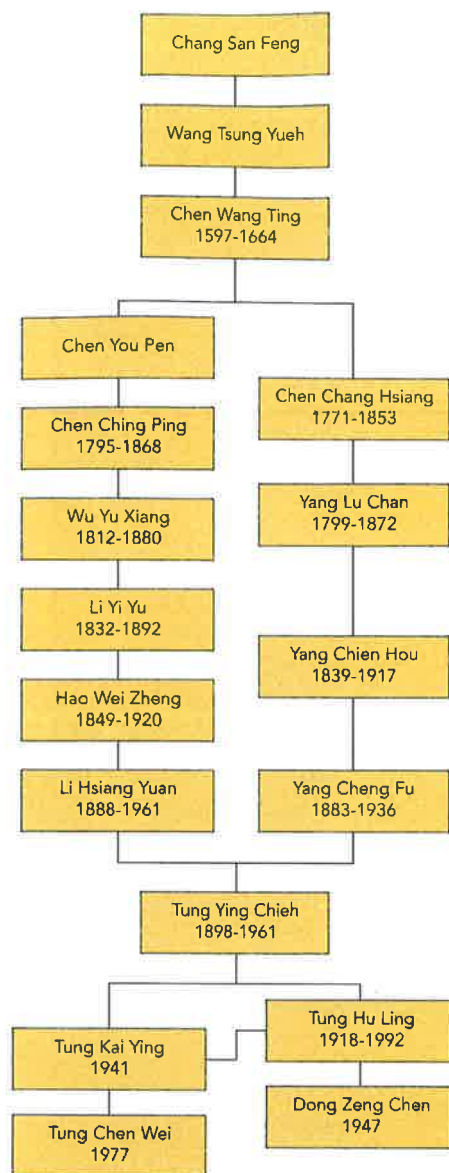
Chang San Feng

Wang Tsung Yueh

Chen Wang Ting
1597-1664

Chen You Pen

Chen Ching Ping
1795-1868

Wu Yu Xiang
1812-1880

Li Yi Yu
1832-1892

Hao Wei Zheng
1849-1920

Li Hsiang Yuan
1888-1961

Chen Chang Hsiang
1771-1853

Yang Lu Chan
1799-1872

Yang Chien Hou
1839-1917

Yang Cheng Fu
1883-1936

Tung Ying Chieh
1898-1961

Tung Kai Ying
1941

Tung Chen Wei
1977

Tung Hu Ling
1918-1992

Dong Zeng Chen
1947